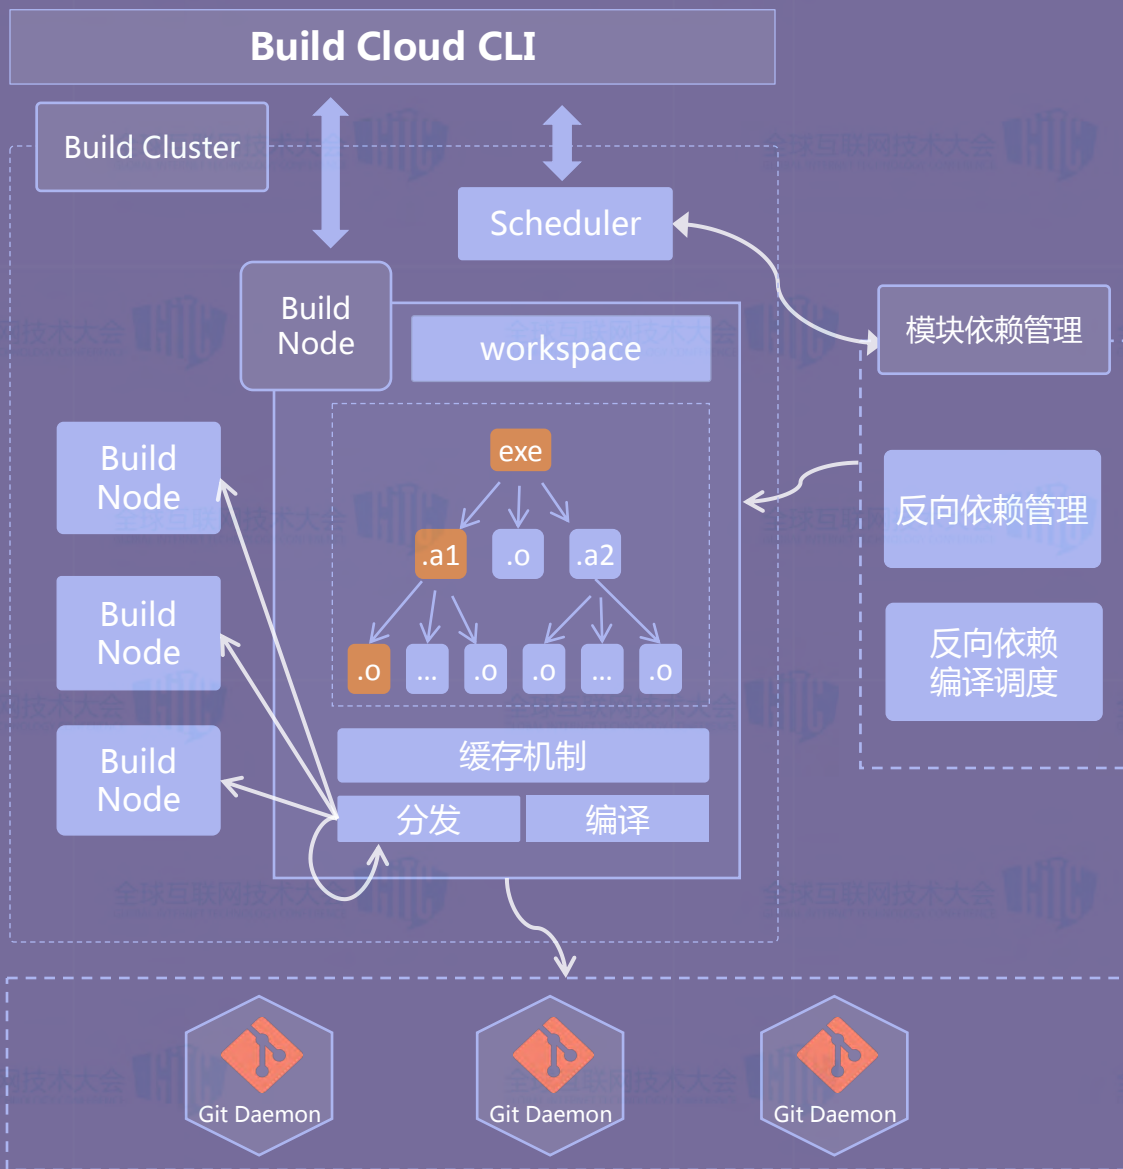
Build Cloud CLI

Build Cluster

Scheduler

Build Node

workspace

模块依赖管理

exe

.a1

.o

.a2

.o

...

.o

.o

...

.o

Build Node

Build Node

Build Node

反向依赖管理

反向依赖编译调度

缓存机制

分发

编译

Git Daemon

Git Daemon

Git Daemon